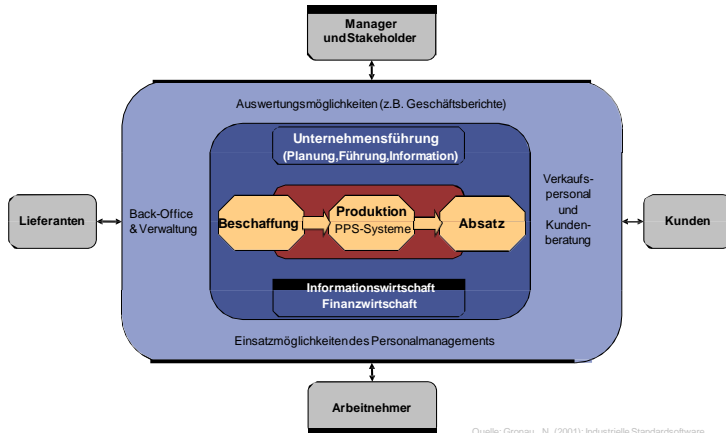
Manager und Stakeholder

Auswertungsmöglichkeiten (z.B. Geschäftsberichte)

Unternehmensführung (Planung, Führung, Information)

Lieferanten

Back-Office & Verwaltung

Beschaffung

Produktion
PPS-Systeme

Absatz

Verkaufspersonal und Kundenberatung

Kunden

Informationswirtschaft
Finanzwirtschaft

Einsatzmöglichkeiten des Personalmanagements

Arbeitnehmer

Quelle: Gronau, N. (2001): Industrielle Standardsoftware